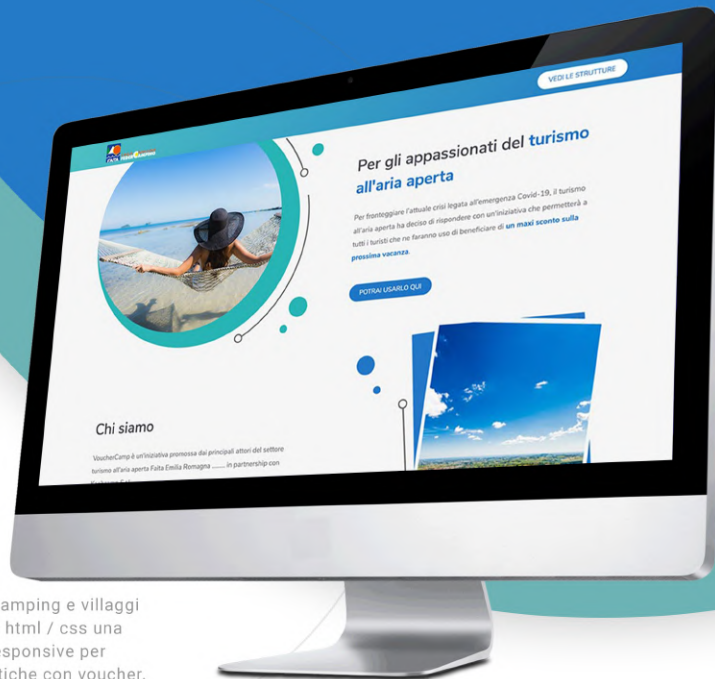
VEDI LE STRUTTURE

FAITA

Per gli appassionati del turismo all'aria aperta

Per fronteggiare l'attuale crisi legata all'emergenza Covid-19, il turismo all'aria aperta ha deciso di rispondere con un'iniziativa che permetterà a tutti i turisti che ne faranno uso di beneficiare di un maxi sconto sulla prossima vacanza.

POTRAI USARLO QUI

Chi siamo

VoucherCamp è un'iniziativa promossa dai principali attori del settore turismo all'aria aperta Faita Emilia Romagna ........ in partnership con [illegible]

amping e villaggi
html / css una
esponsive per
tiche con voucher.